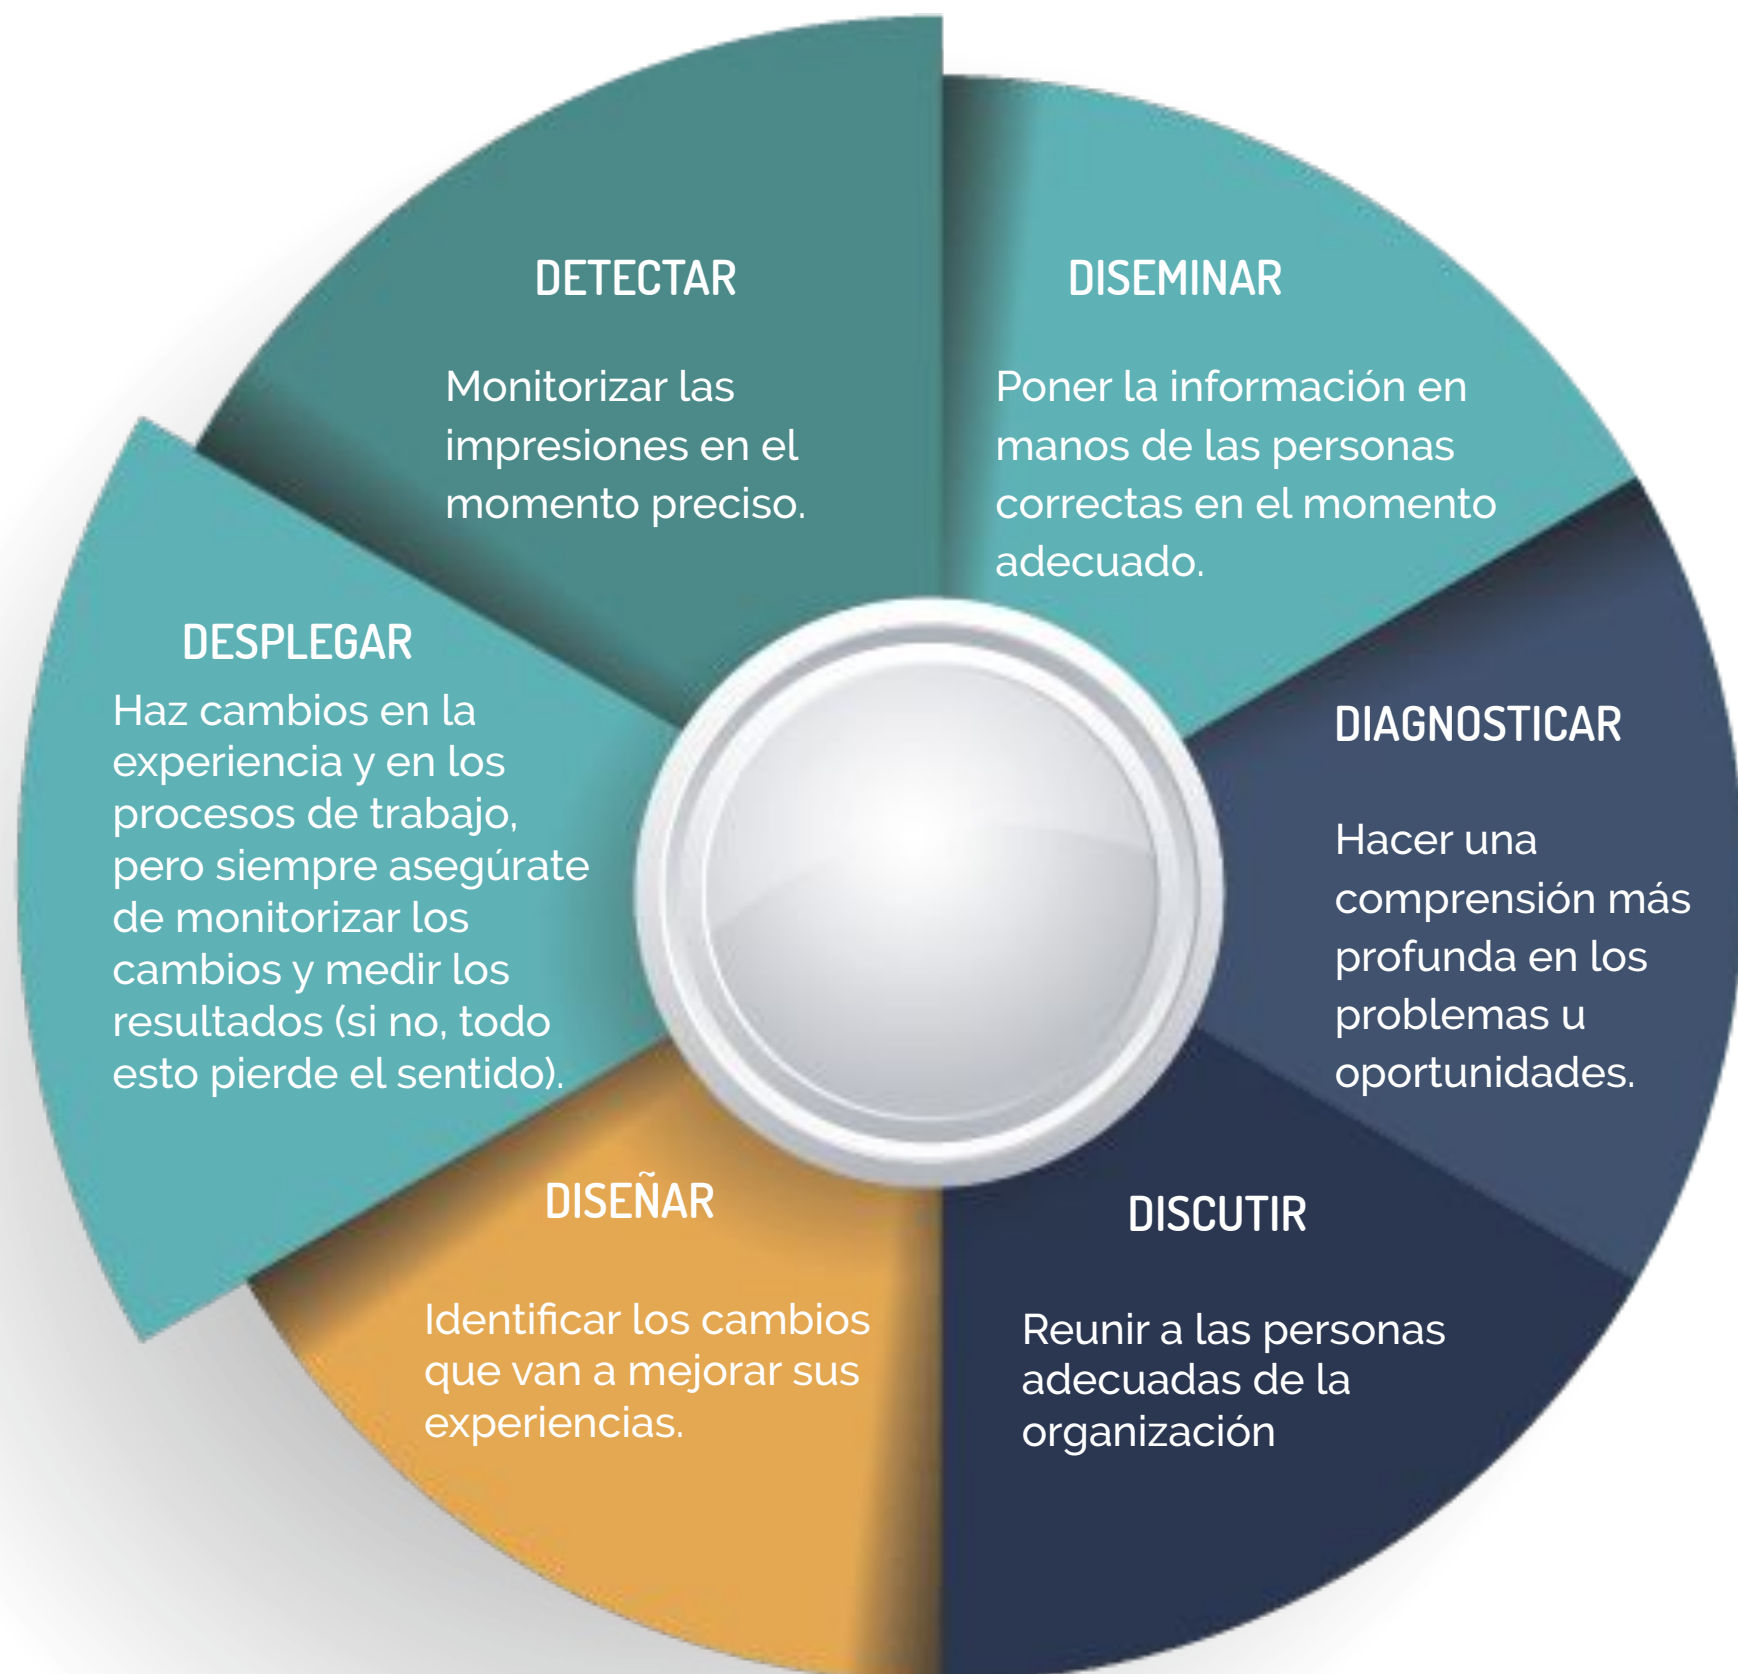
DETECTAR

Monitorizar las impresiones en el momento preciso.

DISEMINAR

Poner la información en manos de las personas correctas en el momento adecuado.

DIAGNOSTICAR

Hacer una comprensión más profunda en los problemas u oportunidades.

DISCUTIR

Reunir a las personas adecuadas de la organización

DISEÑAR

Identificar los cambios que van a mejorar sus experiencias.

DESPLEGAR

Haz cambios en la experiencia y en los procesos de trabajo, pero siempre asegúrate de monitorizar los cambios y medir los resultados (si no, todo esto pierde el sentido).